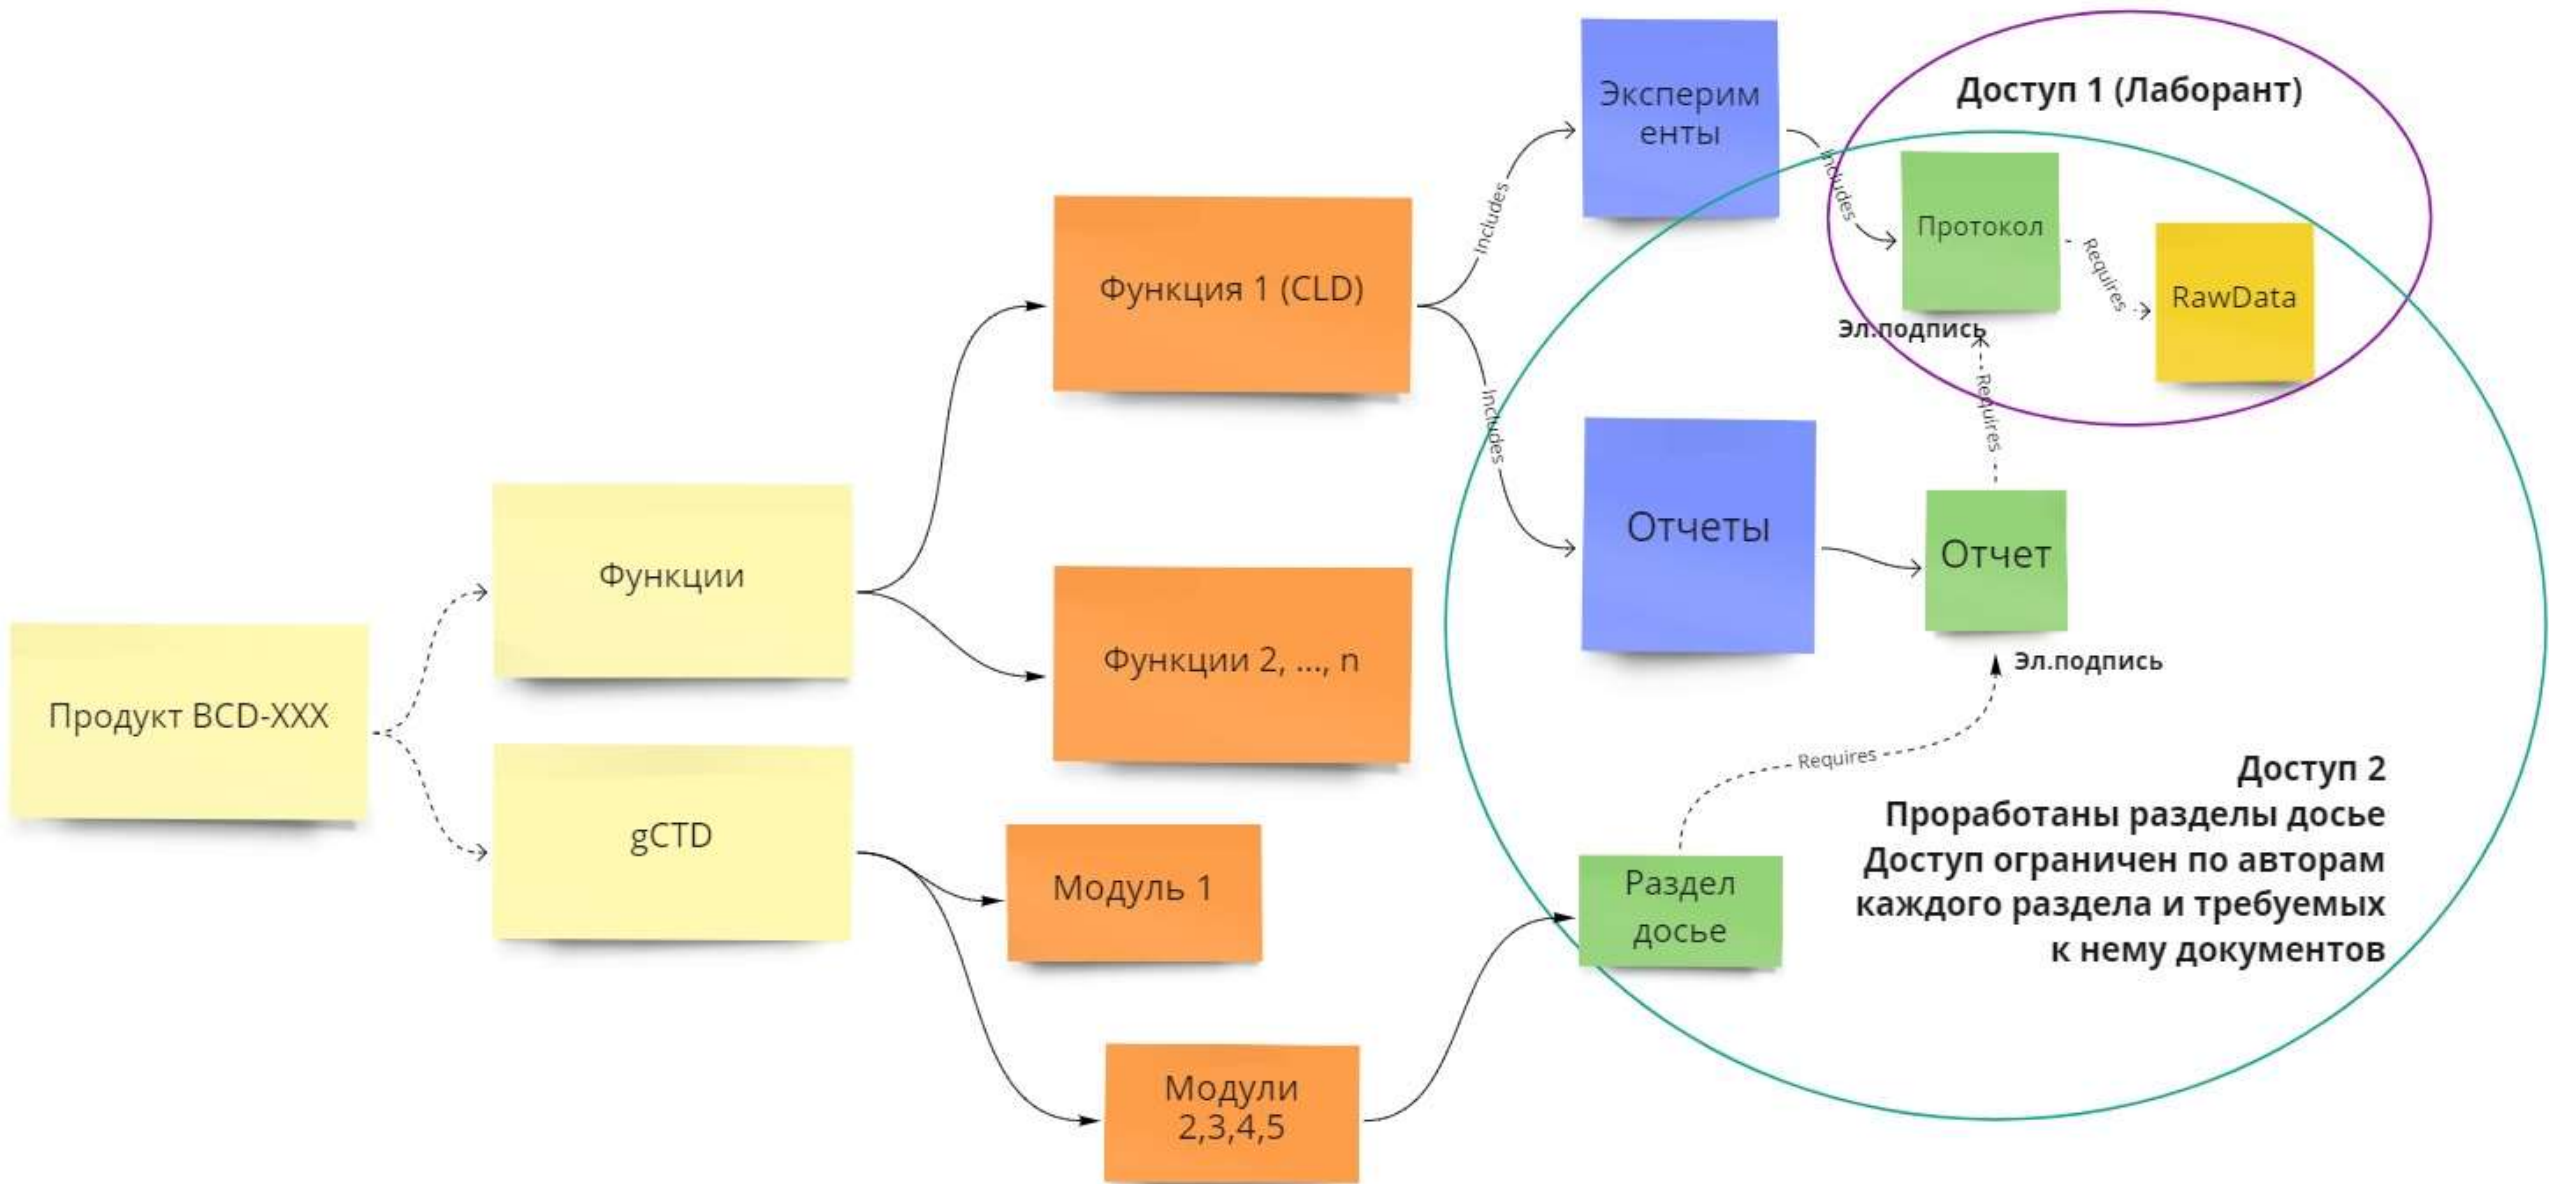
Доступ 1 (Лаборант)

Эксперим енты

Includes

Протокол

Requires

RawData

Эл.подпись

Функция 1 (CLD)

Includes

Requires

Отчеты

Отчет

Функции

Функции 2, ..., n

Эл.подпись

Продукт BCD-XXX

Requires

Доступ 2
Проработаны разделы досье
Доступ ограничен по авторам каждого раздела и требуемых к нему документов

gCTD

Модуль 1

Раздел досье

Модули 2,3,4,5